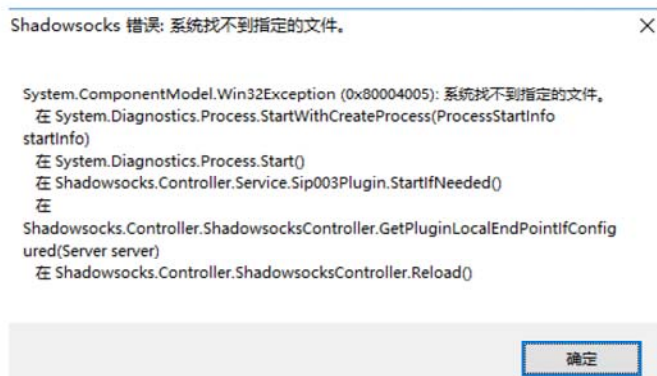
Shadowsocks 错误: 系统找不到指定的文件。

×

System.ComponentModel.Win32Exception (0x80004005): 系统找不到指定的文件。
在 System.Diagnostics.Process.StartWithCreateProcess(ProcessStartInfo startInfo)
在 System.Diagnostics.Process.Start()
在 Shadowsocks.Controller.Service.Sip003Plugin.StartIfNeeded()
在 Shadowsocks.Controller.ShadowsocksController.GetPluginLocalEndPointIfConfigured(Server server)
在 Shadowsocks.Controller.ShadowsocksController.Reload()

确定